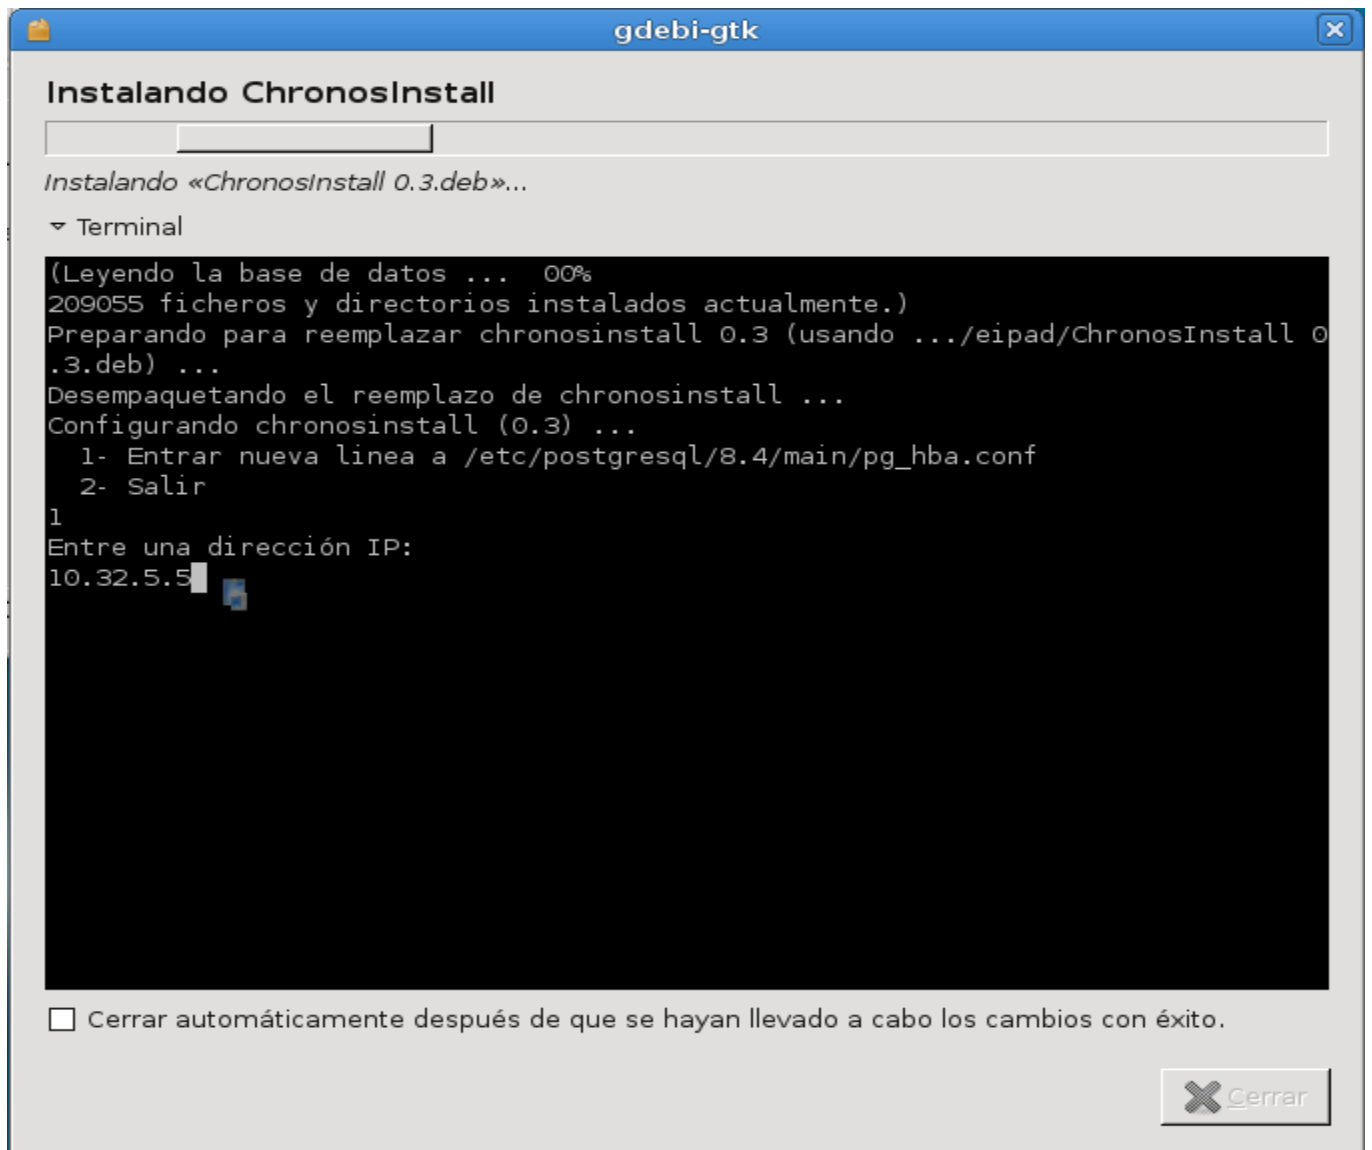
gdebi-gtk

Instalando ChronosInstall

Instalando «ChronosInstall 0.3.deb»...

Terminal

(Leyendo la base de datos ... 00%
209055 ficheros y directorios instalados actualmente.)
Preparando para reemplazar chronosinstall 0.3 (usando .../eipad/ChronosInstall 0.3.deb) ...
Desempaquetando el reemplazo de chronosinstall ...
Configurando chronosinstall (0.3) ...
1- Entrar nueva linea a /etc/postgresql/8.4/main/pg_hba.conf
2- Salir
1
Entre una dirección IP:
10.32.5.5

Cerrar automáticamente después de que se hayan llevado a cabo los cambios con éxito.

Cerrar